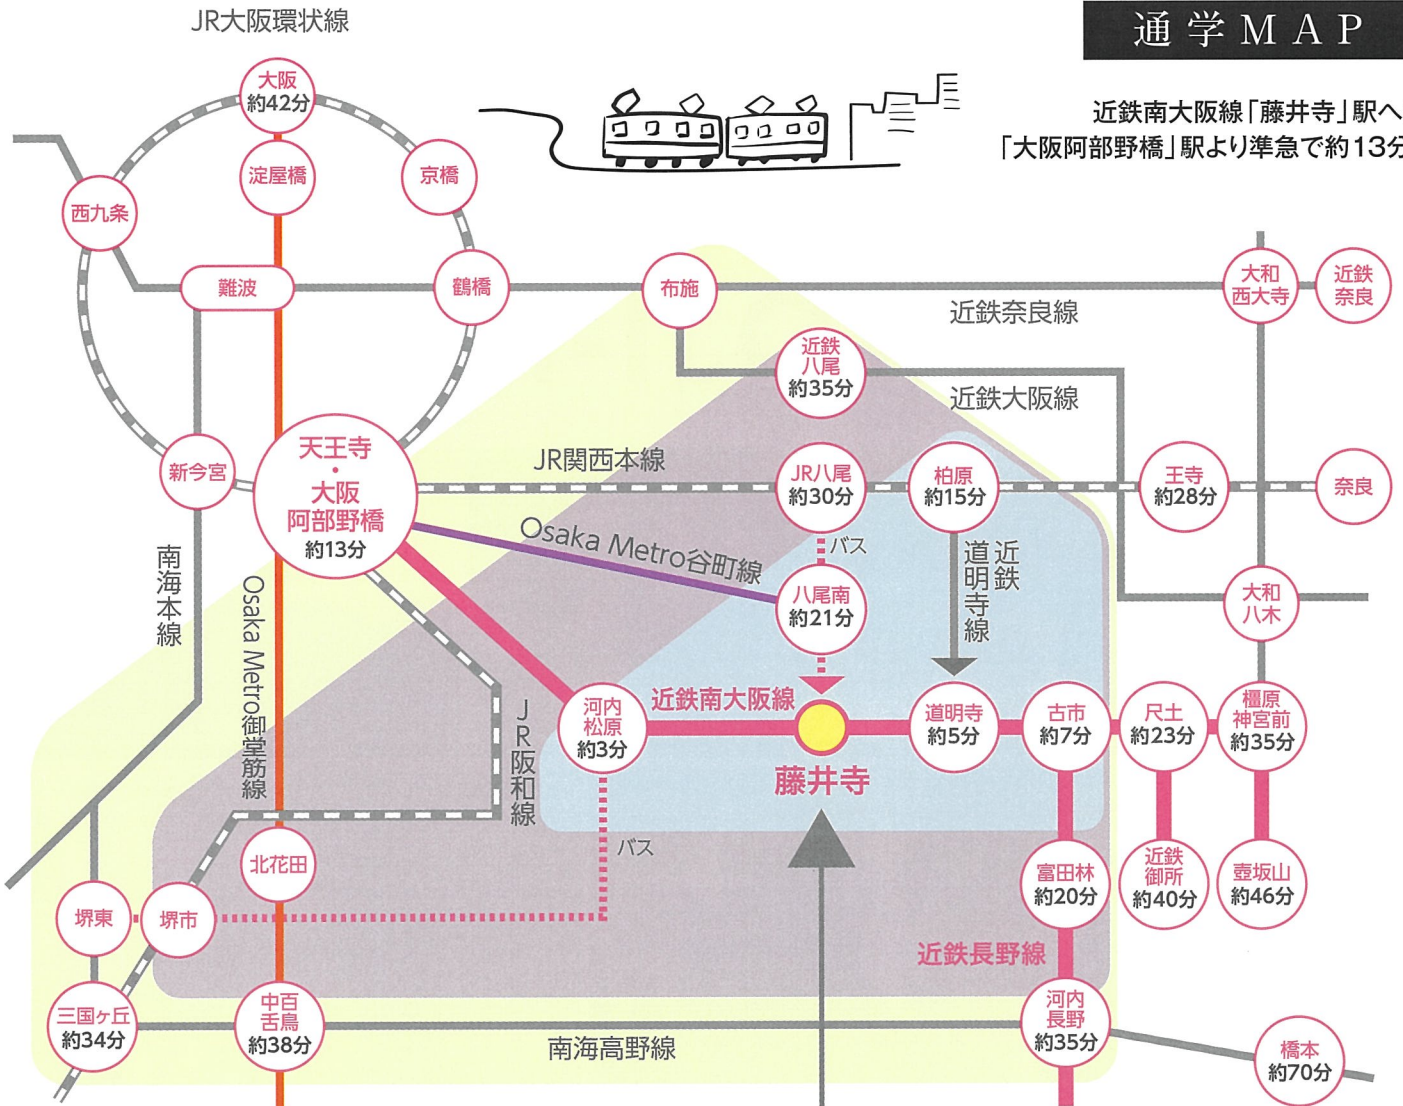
通学MAP

近鉄南大阪線「藤井寺」駅へ
「大阪阿部野橋」駅より準急で約13分

JR大阪環状線

大阪
約42分

淀屋橋

京橋

西九条

難波

鶴橋

布施

大和西大寺

近鉄奈良

近鉄奈良線

近鉄八尾
約35分

近鉄大阪線

新今宮

天王寺・大阪阿部野橋
約13分

JR関西本線

JR八尾
約30分

柏原
約15分

王寺
約28分

奈良

南海本線

Osaka Metro御堂筋線

Osaka Metro谷町線

バス

八尾南
約21分

近鉄道明寺線

大和八木

JR阪和線

河内松原
約3分

近鉄南大阪線

藤井寺

道明寺
約5分

古市
約7分

尺土
約23分

橿原神宮前
約35分

バス

北花田

富田林
約20分

近鉄御所
約40分

壺坂山
約46分

堺東

堺市

近鉄長野線

三国ヶ丘
約34分

中百舌鳥
約38分

南海高野線

河内長野
約35分

橋本
約70分